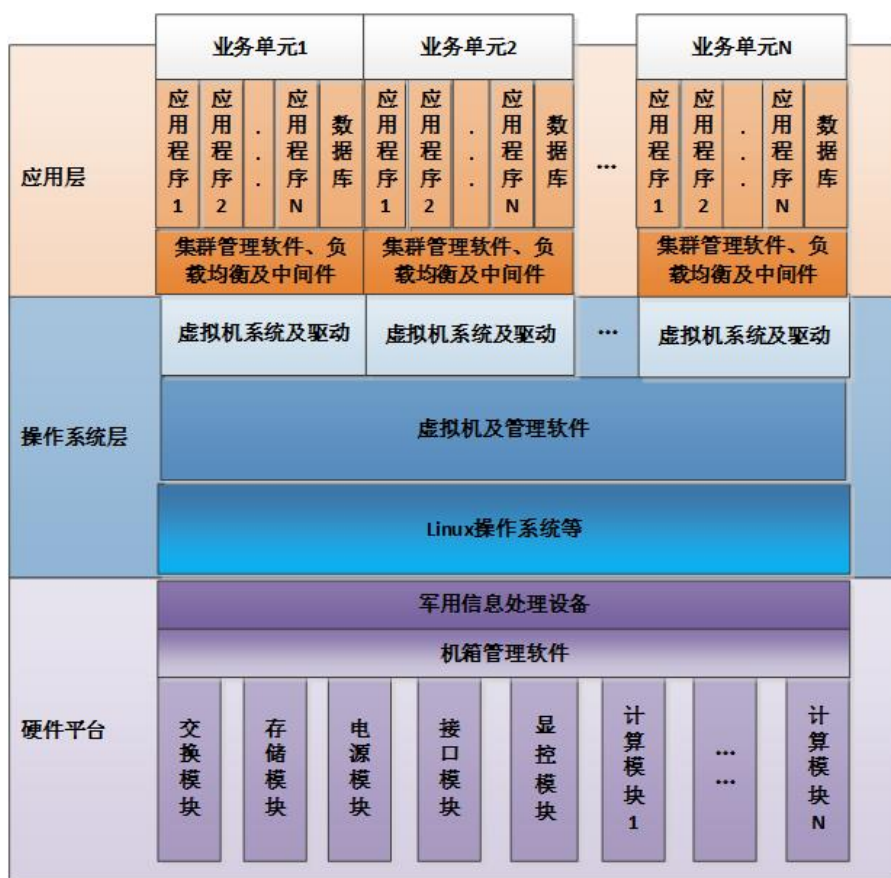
业务单元1

业务单元2

业务单元N

应用层

应用程序1

应用程序2

. .

应用程序N

数据库

应用程序1

应用程序2

. .

应用程序N

数据库

…

应用程序1

应用程序2

. .

应用程序N

数据库

集群管理软件、负载均衡及中间件

集群管理软件、负载均衡及中间件

集群管理软件、负载均衡及中间件

操作系统层

虚拟机系统及驱动

虚拟机系统及驱动

…

虚拟机系统及驱动

虚拟机及管理软件

Linux操作系统等

硬件平台

军用信息处理设备

机箱管理软件

交换模块

存储模块

电源模块

接口模块

显控模块

计算模块1

……

计算模块N